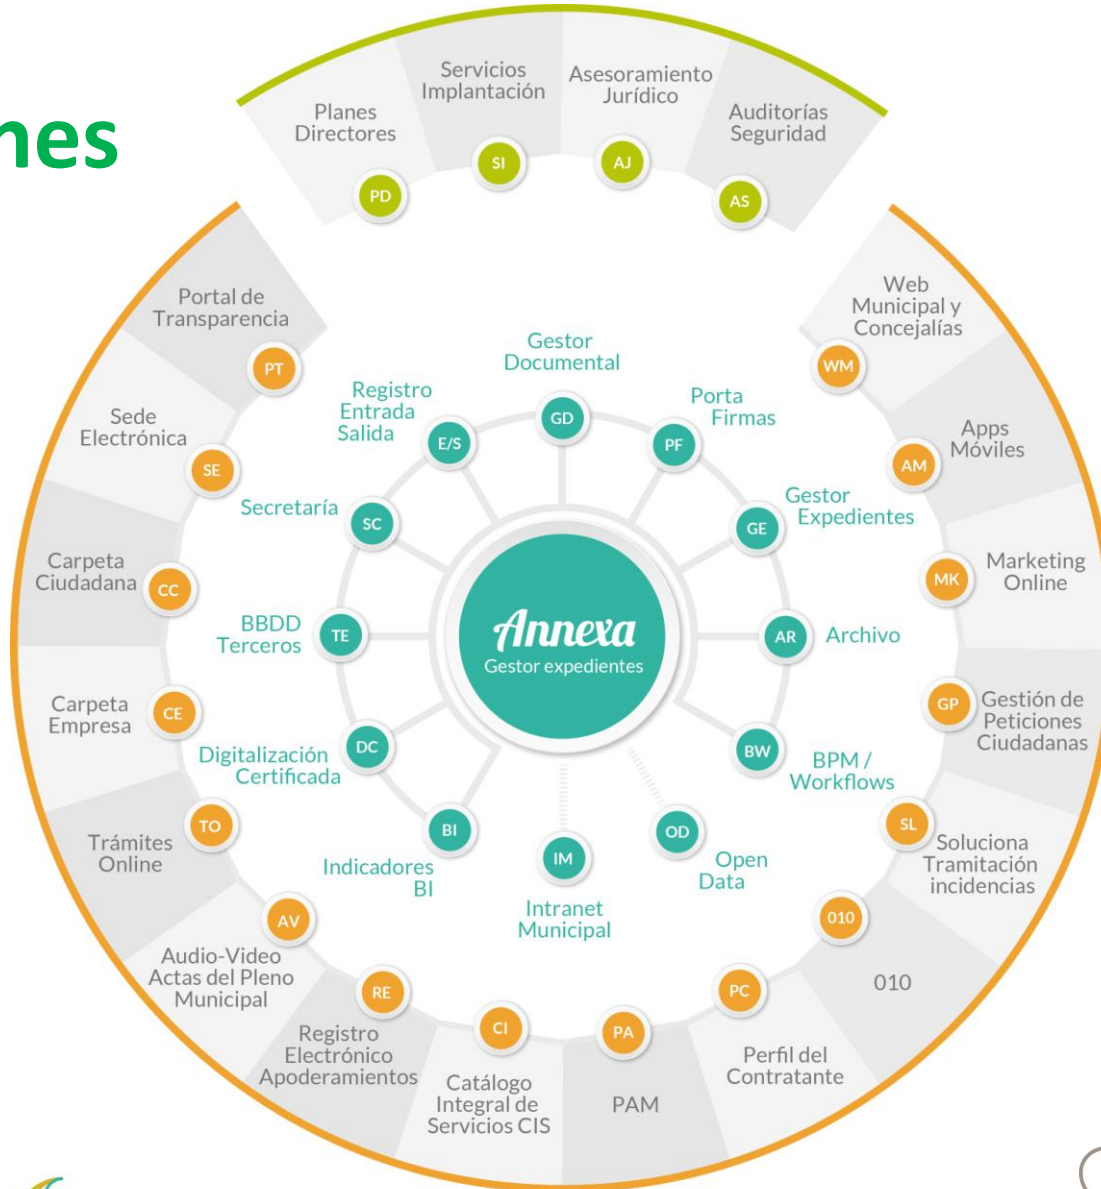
nes

Planes Directores
PD
Servicios Implantación
SI
Asesoramiento Jurídico
AJ
Auditorías Seguridad
AS

Portal de Transparencia
PT
Sede Electrónica
SE
Carpeta Ciudadana
CC
Carpeta Empresa
CE
Trámites Online
TO
Audio-Video Actas del Pleno Municipal
AV
Registro Electrónico Apoderamientos
RE
Catálogo Integral de Servicios CIS
CI
PAM
PA
Perfil del Contratante
PC
010
010
Soluciona Tramitación incidencias
SL
Gestión de Peticiones Ciudadanas
GP
Marketing Online
MK
Apps Móviles
AM
Web Municipal y Concejalías
WM

Gestor Documental
GD
Porta Firmas
PF
Gestor Expedientes
GE
Archivo
AR
BPM / Workflows
BW
Open Data
OD
Intranet Municipal
IM
Indicadores BI
BI
Digitalización Certificada
DC
BBDD Terceros
TE
Secretaría
SC
Registro Entrada Salida
E/S

Annexa
Gestor expedientes